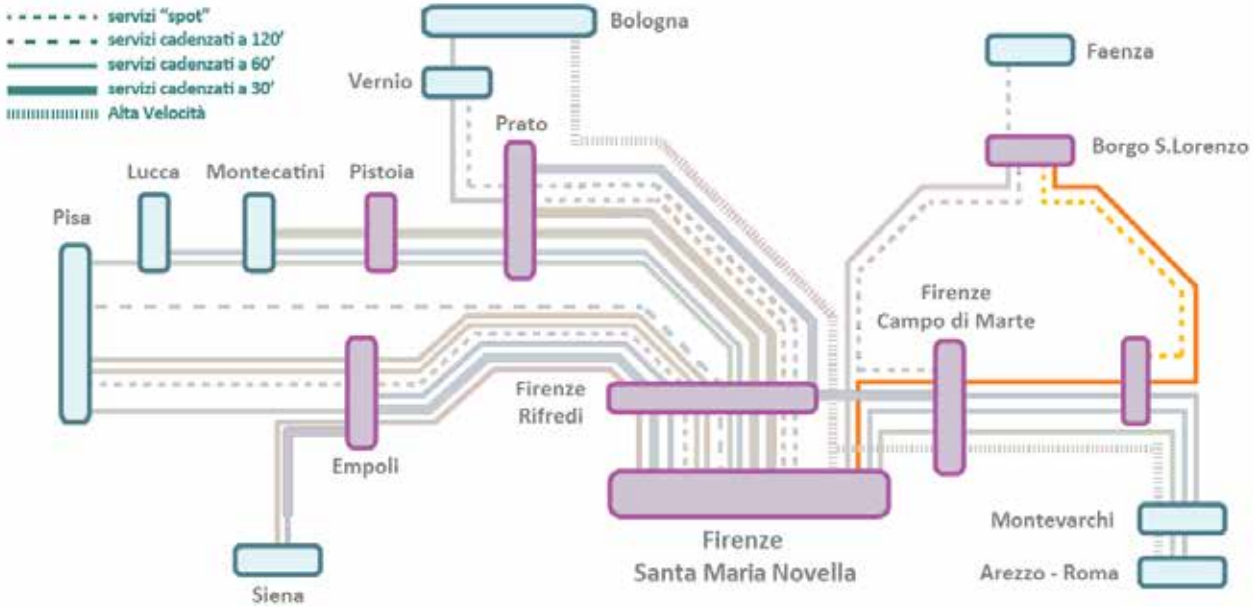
servizi "spot"
servizi cadenzati a 120'
servizi cadenzati a 60'
servizi cadenzati a 30'
Alta Velocità

Bologna

Vernio

Faenza

Prato

Borgo S.Lorenzo

Lucca

Montecatini

Pistoia

Pisa

Firenze
Campo di Marte

Firenze
Rifredi

Empoli

Firenze
Santa Maria Novella

Montevarchi

Arezzo - Roma

Siena